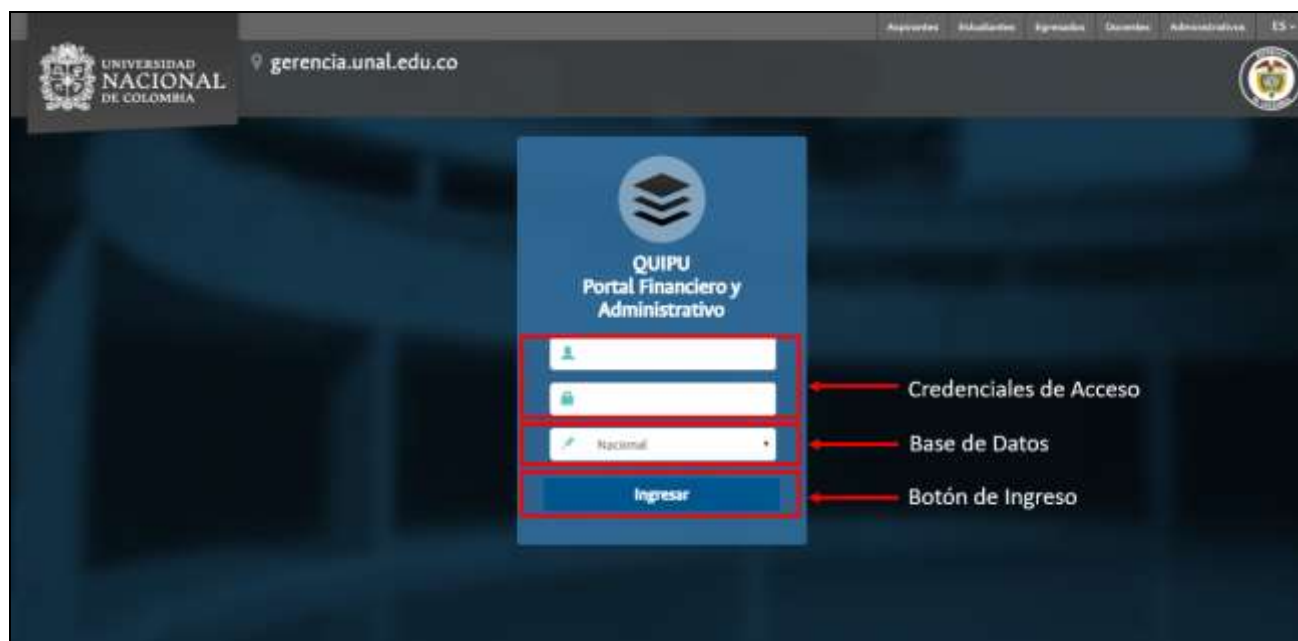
Aspirantes Estudiantes Egresados Docentes Administrativos ES

UNIVERSIDAD NACIONAL DE COLOMBIA

gerencia.unal.edu.co

QUIPU
Portal Financiero y Administrativo

Nacional

Ingresar

Credenciales de Acceso

Base de Datos

Botón de Ingreso